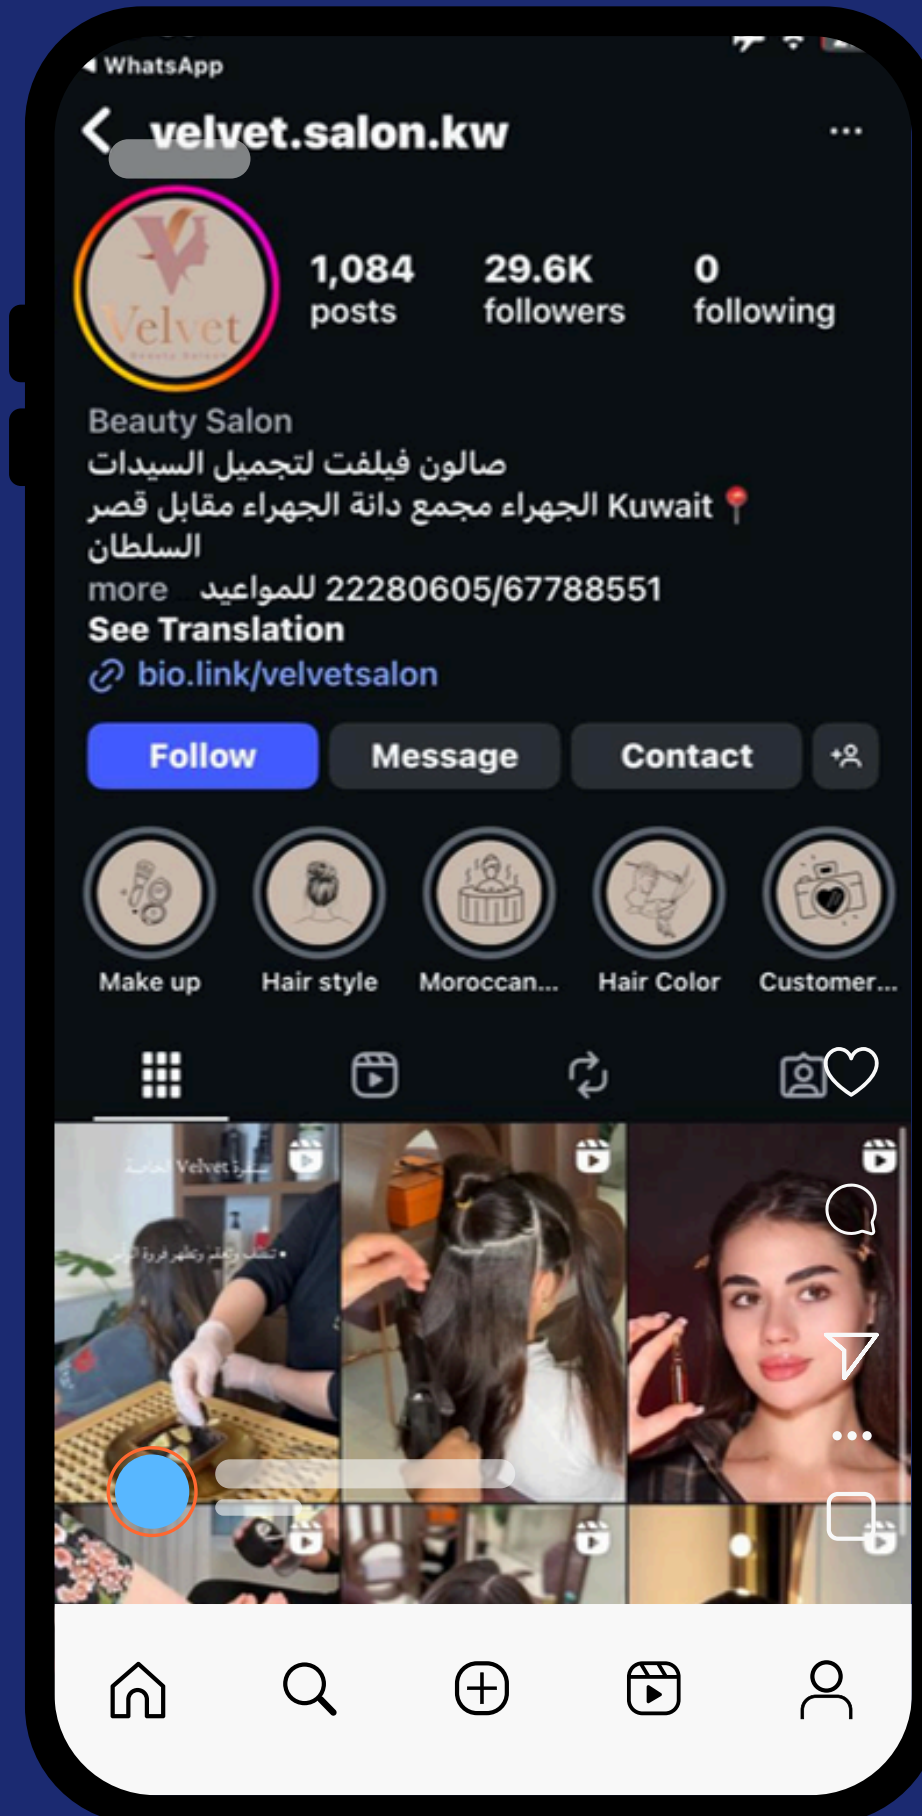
◂ WhatsApp

velvet.salon.kw

Velvet

1,084 posts

29.6K followers

0 following

Beauty Salon
صالون فيلفت لتجميل السيدات
📍 Kuwait الجهراء مجمع دانة الجهراء مقابل قصر السلطان
للمواعيد 22280605/67788551 more
See Translation
bio.link/velvetsalon

Follow

Message

Contact

Make up

Hair style

Moroccan...

Hair Color

Customer...

Velvet